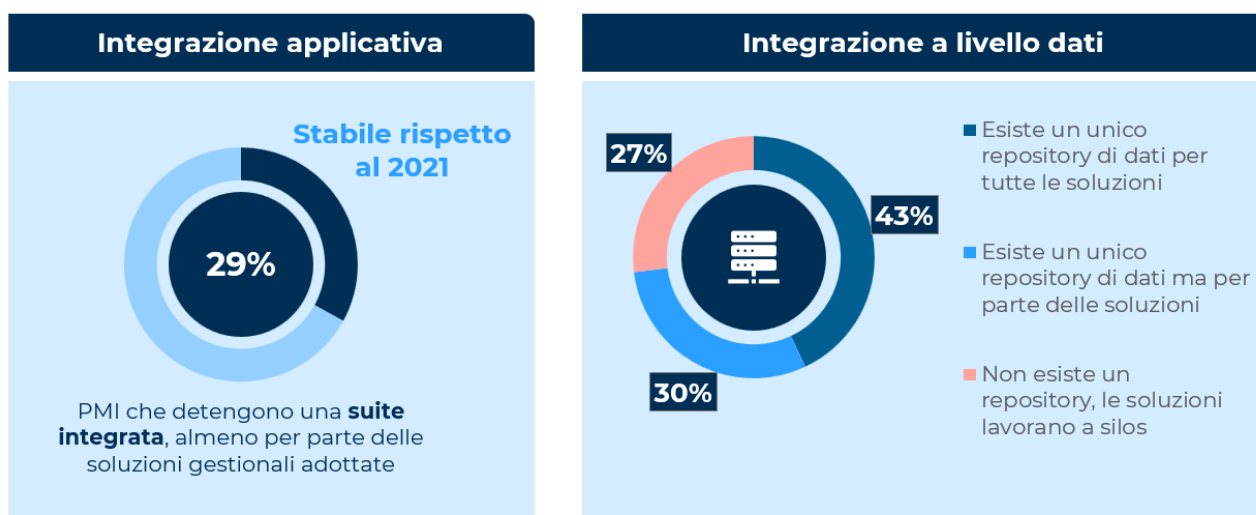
Integrazione applicativa

Stabile rispetto al 2021

29%

PMI che detengono una **suite integrata**, almeno per parte delle soluzioni gestionali adottate

Integrazione a livello dati

27%

43%

30%

Esiste un unico repository di dati per tutte le soluzioni

Esiste un unico repository di dati ma per parte delle soluzioni

Non esiste un repository, le soluzioni lavorano a silos